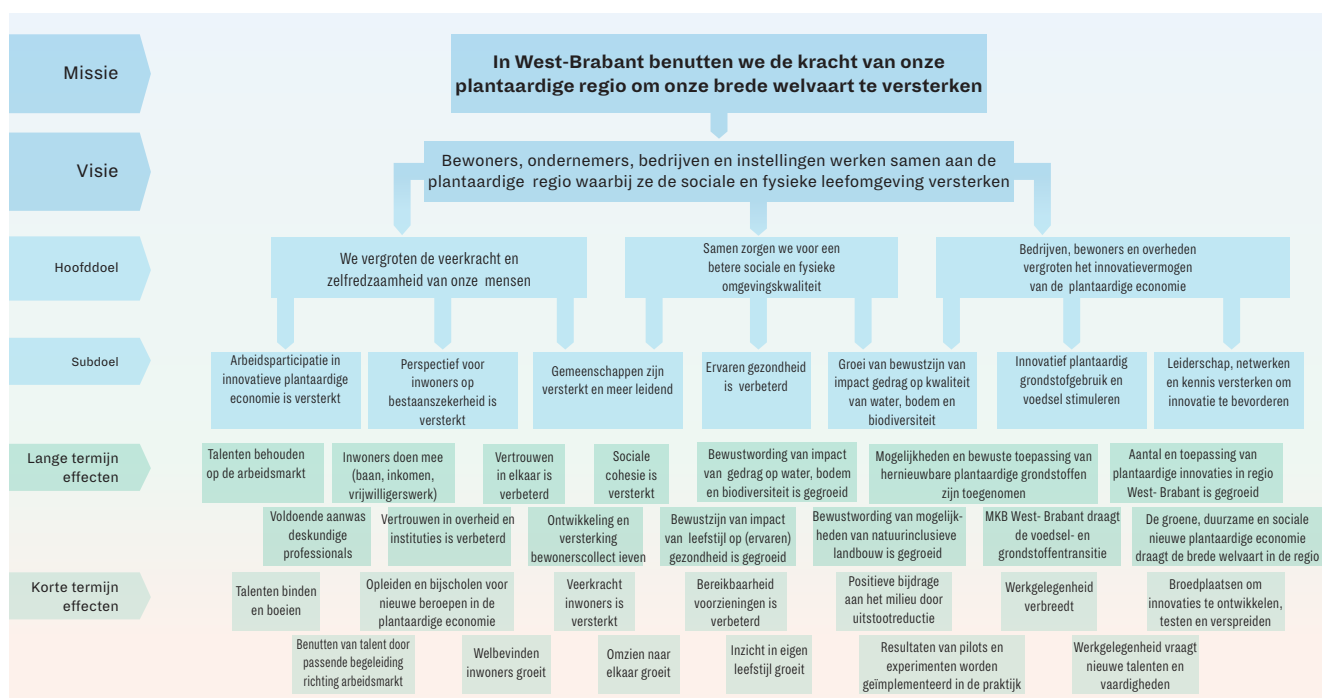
Missie

In West-Brabant benutten we de kracht van onze plantaardige regio om onze brede welvaart te versterken

Visie

Bewoners, ondernemers, bedrijven en instellingen werken samen aan de plantaardige regio waarbij ze de sociale en fysieke leefomgeving versterken

Hoofddoel

We vergroten de veerkracht en zelfredzaamheid van onze mensen

Samen zorgen we voor een betere sociale en fysieke omgevingskwaliteit

Bedrijven, bewoners en overheden vergroten het innovatievermogen van de plantaardige economie

Subdoel

Arbeidsparticipatie in innovatieve plantaardige economie is versterkt

Perspectief voor inwoners op bestaanszekerheid is versterkt

Gemeenschappen zijn versterkt en meer leidend

Ervaren gezondheid is verbeterd

Groei van bewustzijn van impact gedrag op kwaliteit van water, bodem en biodiversiteit

Innovatief plantaardig grondstofgebruik en voedsel stimuleren

Leiderschap, netwerken en kennis versterken om innovatie te bevorderen

Lange termijn effecten

Talenten behouden op de arbeidsmarkt

Inwoners doen mee (baan, inkomen, vrijwilligerswerk)

Vertrouwen in elkaar is verbeterd

Sociale cohesie is versterkt

Bewustwording van impact van gedrag op water, bodem en biodiversiteit is gegroeid

Mogelijkheden en bewuste toepassing van hernieuwbare plantaardige grondstoffen zijn toegenomen

Aantal en toepassing van plantaardige innovaties in regio West- Brabant is gegroeid

Voldoende aanwas deskundige professionals

Vertrouwen in overheid en instituties is verbeterd

Ontwikkeling en versterking bewonerscollect ieven

Bewustzijn van impact van leefstijl op (ervaren) gezondheid is gegroeid

Bewustwording van mogelijkheden van natuurinclusieve landbouw is gegroeid

MKB West- Brabant draagt de voedsel- en grondstoffentransitie

De groene, duurzame en sociale nieuwe plantaardige economie draagt de brede welvaart in de regio

Korte termijn effecten

Talenten binden en boeien

Opleiden en bijscholen voor nieuwe beroepen in de plantaardige economie

Veerkracht inwoners is versterkt

Bereikbaarheid voorzieningen is verbeterd

Positieve bijdrage aan het milieu door uitstootreductie

Werkgelegenheid verbreedt

Broedplaatsen om innovaties te ontwikkelen, testen en verspreiden

Benutten van talent door passende begeleiding richting arbeidsmarkt

Welbevinden inwoners groeit

Omzien naar elkaar groeit

Inzicht in eigen leefstijl groeit

Resultaten van pilots en experimenten worden geïmplementeerd in de praktijk

Werkgelegenheid vraagt nieuwe talenten en vaardigheden